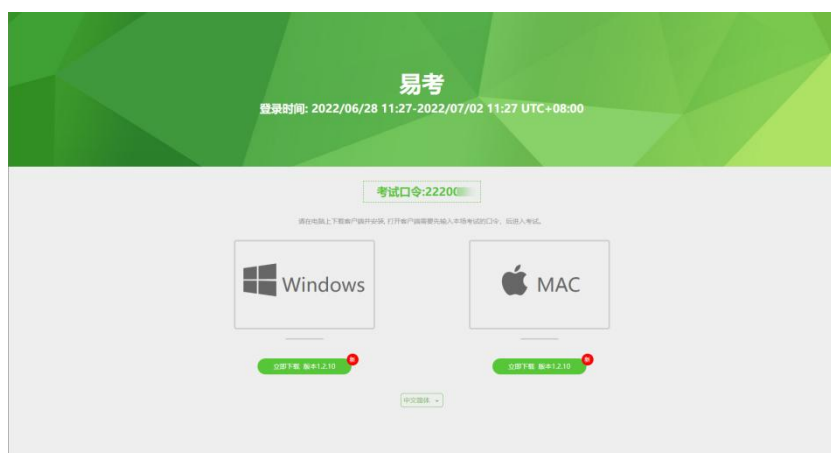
易考
登录时间: 2022/06/28 11:27-2022/07/02 11:27 UTC+08:00

考试口令:22200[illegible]

请在电脑上下载客户端并安装，打开客户端需要先输入本场考试的口令，后进入考试。

Windows

MAC

立即下载 版本1.2.10 新

立即下载 版本1.2.10 新

中文简体